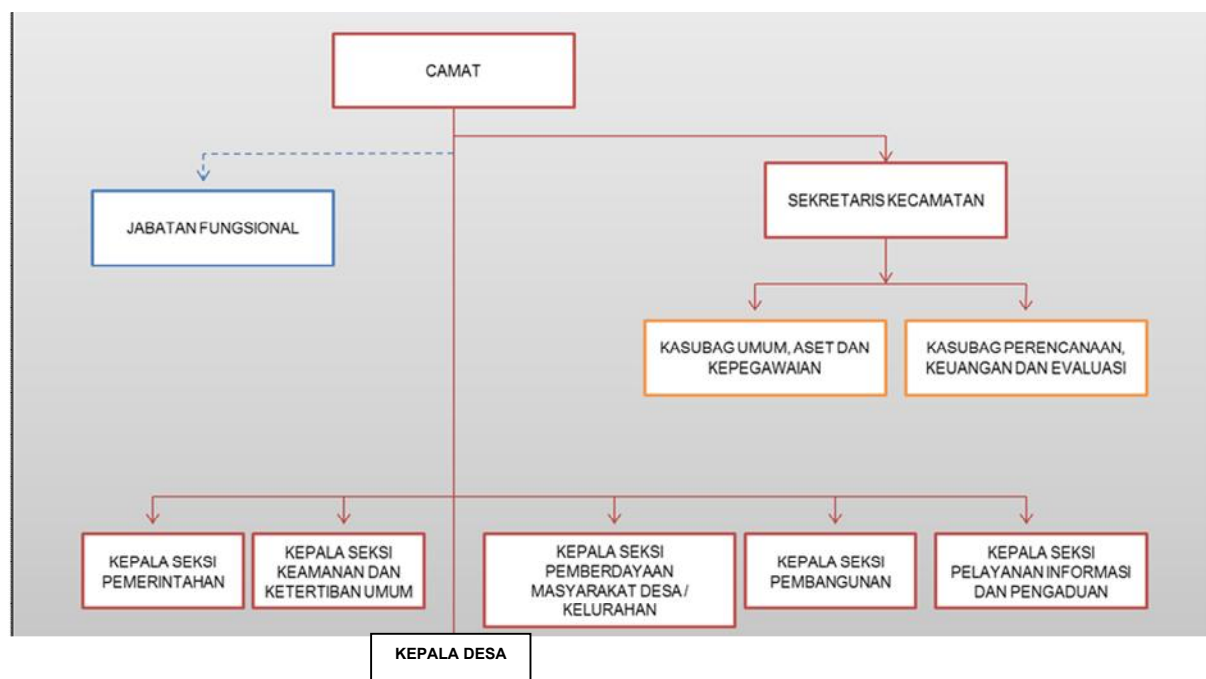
CAMAT

JABATAN FUNGSIONAL

SEKRETARIS KECAMATAN

KASUBAG UMUM, ASET DAN KEPEGAWAIAN

KASUBAG PERENCANAAN, KEUANGAN DAN EVALUASI

KEPALA SEKSI PEMERINTAHAN

KEPALA SEKSI KEAMANAN DAN KETERTIBAN UMUM

KEPALA SEKSI PEMBERDAYAAN MASYARAKAT DESA / KELURAHAN

KEPALA SEKSI PEMBANGUNAN

KEPALA SEKSI PELAYANAN INFORMASI DAN PENGADUAN

KEPALA DESA